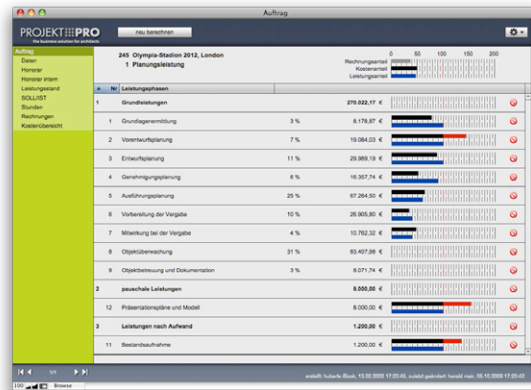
Auftrag

PROJEKT PRO
the business solution for architects

neu berechnen

Auftrag
Daten
Honorar
Honorar intern
Leistungsstand
SOLL/IST
Stunden
Rechnungen
Kostenübersicht

245 Olympia-Stadion 2012, London
1 Planungsleistung

0 50 100 150 200
Rechnungsanteil
Kostenanteil
Leistungsanteil

| Nr | Leistungsphasen | | |
|---|---|---|---|
| 1 | Grundleistungen | | 270.022,17 € |
| 1 | Grundlagenermittlung | 3 % | 8.176,87 € |
| 2 | Vorentwurfsplanung | 7 % | 19.084,03 € |
| 3 | Entwurfsplanung | 11 % | 29.989,19 € |
| 4 | Genehmigungsplanung | 6 % | 16.357,74 € |
| 5 | Ausführungsplanung | 25 % | 67.264,50 € |
| 6 | Vorbereitung der Vergabe | 10 % | 26.905,80 € |
| 7 | Mitwirkung bei der Vergabe | 4 % | 10.762,32 € |
| 8 | Objektüberwachung | 31 % | 83.407,98 € |
| 9 | Objektbetreuung und Dokumentation | 3 % | 8.071,74 € |
| 2 | pauschale Leistungen | | 8.000,00 € |
| 12 | Präsentationspläne und Modell | | 8.000,00 € |
| 3 | Leistungen nach Aufwand | | 1.200,00 € |
| 11 | Bestandsaufnahme | | 1.200,00 € |

1/1

erstellt: hubertz Böck, 13.02.2008 17:03:45, zuletzt geändert: harald man, 06.10.2008 17:00:42

100 Browse